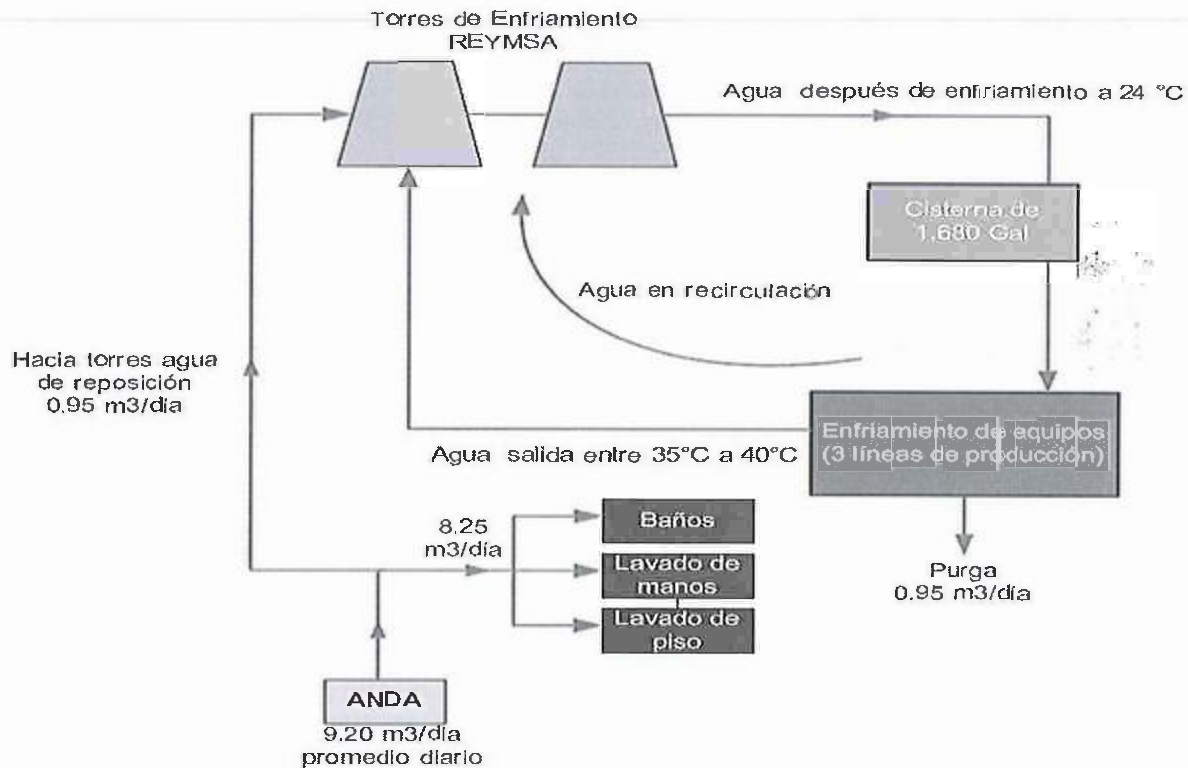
Torres de Enfriamiento REYMSA

Agua después de enfriamiento a 24 °C

Cisterna de 1,680 Gal

Agua en recirculación

Hacia torres agua de reposición 0.95 m3/día

Enfriamiento de equipos (3 líneas de producción)

Agua salida entre 35°C a 40°C

8.25 m3/día

Baños

Lavado de manos

Lavado de piso

Purga 0.95 m3/día

ANDA
9.20 m3/día promedio diario